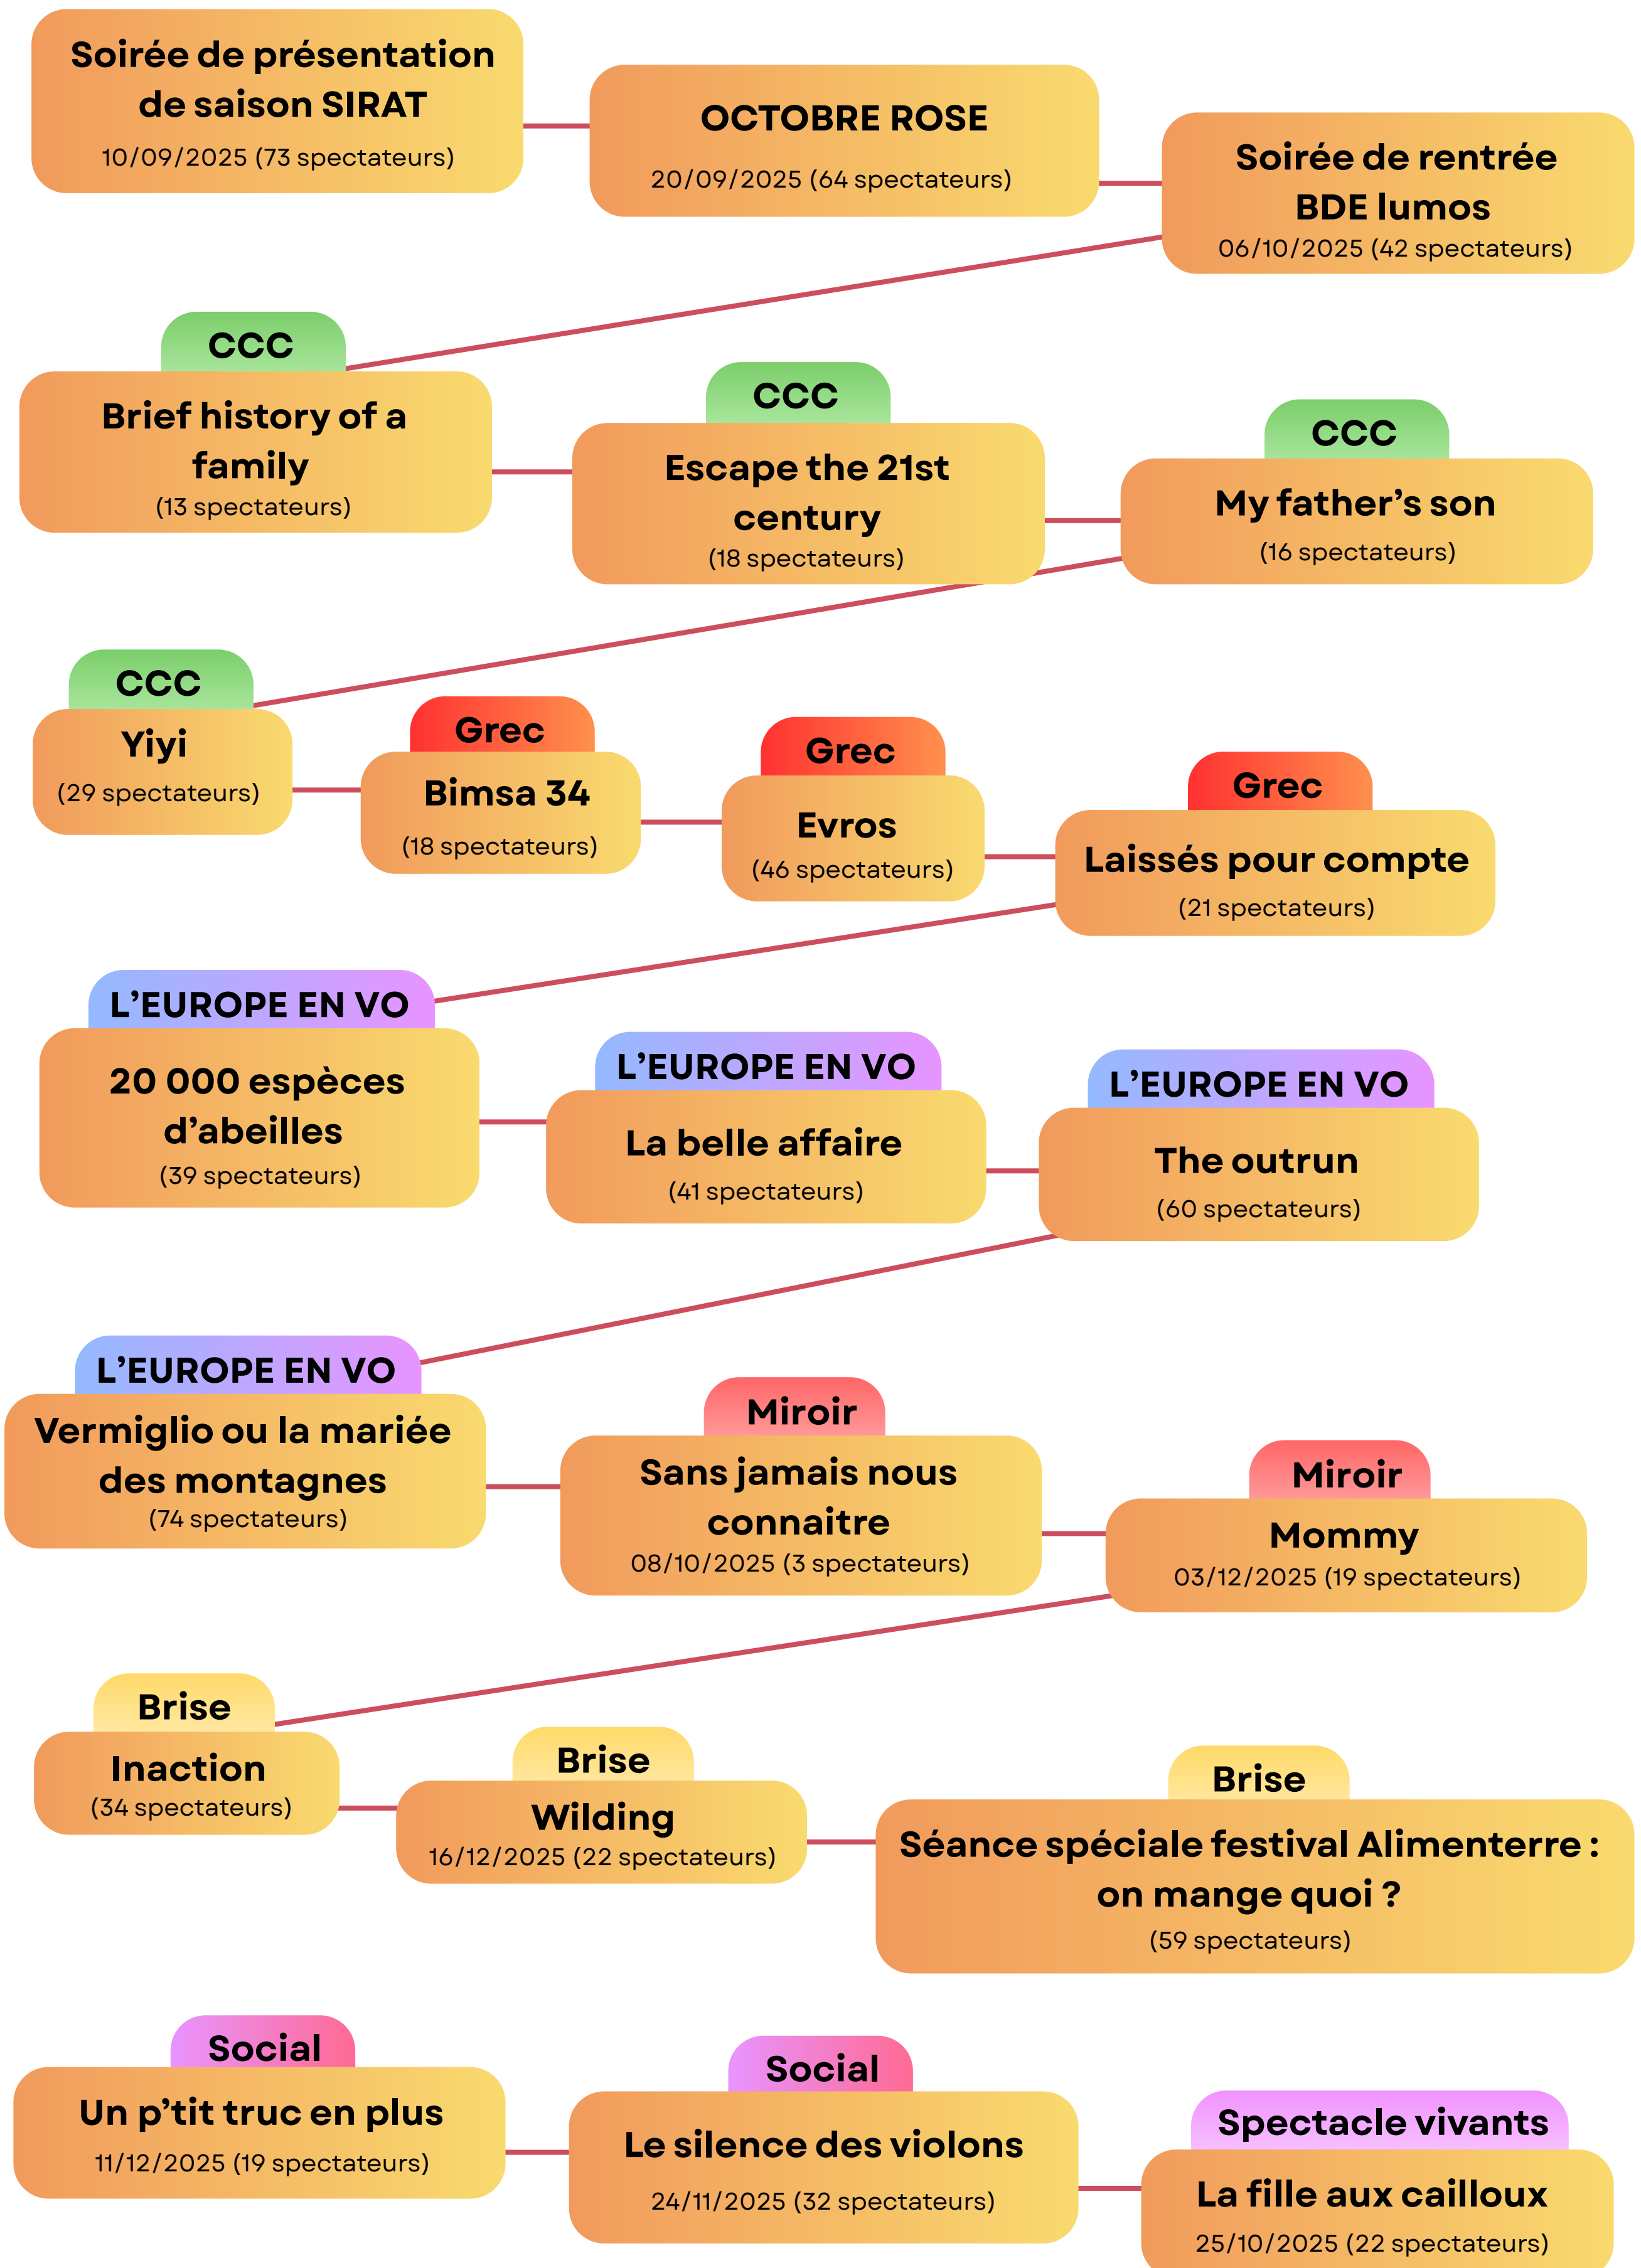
Soirée de présentation de saison SIRAT
10/09/2025 (73 spectateurs)

OCTOBRE ROSE
20/09/2025 (64 spectateurs)

Soirée de rentrée BDE lumos
06/10/2025 (42 spectateurs)

CCC
Brief history of a family
(13 spectateurs)

CCC
Escape the 21st century
(18 spectateurs)

CCC
My father's son
(16 spectateurs)

CCC
Yiyi
(29 spectateurs)

Grec
Bimsa 34
(18 spectateurs)

Grec
Evros
(46 spectateurs)

Grec
Laissés pour compte
(21 spectateurs)

L'EUROPE EN VO
20 000 espèces d'abeilles
(39 spectateurs)

L'EUROPE EN VO
La belle affaire
(41 spectateurs)

L'EUROPE EN VO
The outrun
(60 spectateurs)

L'EUROPE EN VO
Vermiglio ou la mariée des montagnes
(74 spectateurs)

Miroir
Sans jamais nous connaitre
08/10/2025 (3 spectateurs)

Miroir
Mommy
03/12/2025 (19 spectateurs)

Brise
Inaction
(34 spectateurs)

Brise
Wilding
16/12/2025 (22 spectateurs)

Brise
Séance spéciale festival Alimenterre : on mange quoi ?
(59 spectateurs)

Social
Un p'tit truc en plus
11/12/2025 (19 spectateurs)

Social
Le silence des violons
24/11/2025 (32 spectateurs)

Spectacle vivants
La fille aux cailloux
25/10/2025 (22 spectateurs)